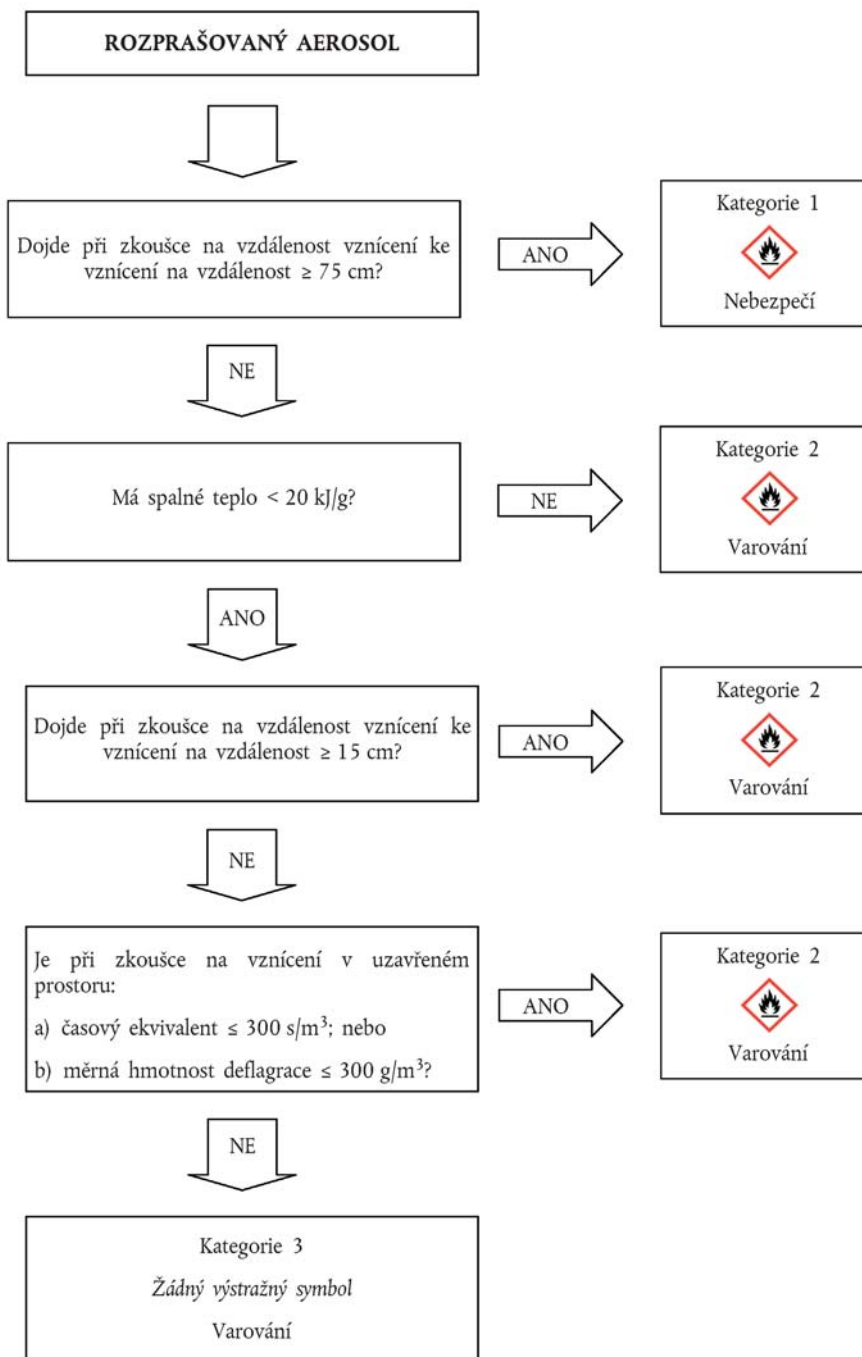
ROZPRAŠOVANÝ AEROSOL

Dojde při zkoušce na vzdálenost vznícení ke vznícení na vzdálenost ≥ 75 cm?

ANO

Kategorie 1

Nebezpečí

NE

Má spalné teplo < 20 kJ/g?

NE

Kategorie 2

Varování

ANO

Dojde při zkoušce na vzdálenost vznícení ke vznícení na vzdálenost ≥ 15 cm?

ANO

Kategorie 2

Varování

NE

Je při zkoušce na vznícení v uzavřeném prostoru:

a) časový ekvivalent ≤ 300 s/$m^3$; nebo

b) měrná hmotnost deflagrace ≤ 300 g/$m^3$?

ANO

Kategorie 2

Varování

NE

Kategorie 3

Žádný výstražný symbol

Varování